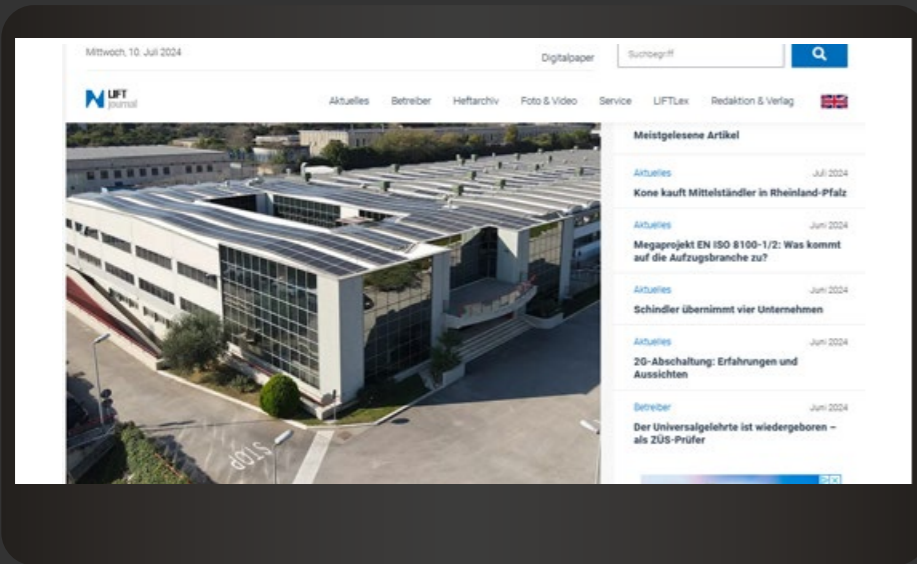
Mittwoch, 10. Juli 2024

Digitalpaper

Suchbegriff

LIFT journal

Aktuelles Betreiber Heftarchiv Foto & Video Service LIFTLex Redaktion & Verlag

STOP

Meistgelesene Artikel

Aktuelles Juli 2024
Kone kauft Mittelständler in Rheinland-Pfalz

Aktuelles Juni 2024
Megaprojekt EN ISO 8100-1/2: Was kommt auf die Aufzugsbranche zu?

Aktuelles Juni 2024
Schindler übernimmt vier Unternehmen

Aktuelles Juni 2024
2G-Abschaltung: Erfahrungen und Aussichten

Betreiber Juni 2024
Der Universalgelehrte ist wiedergeboren – als ZÜS-Prüfer